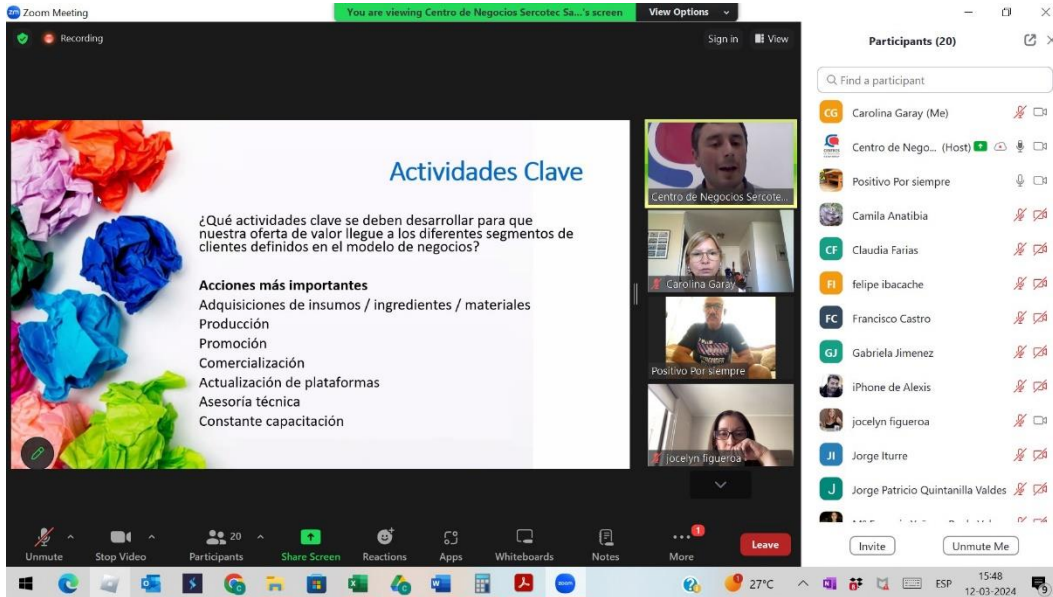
Zoom Meeting

You are viewing Centro de Negocios Sercotec Sa...'s screen

View Options

Recording

Sign in

View

Actividades Clave

¿Qué actividades clave se deben desarrollar para que nuestra oferta de valor llegue a los diferentes segmentos de clientes definidos en el modelo de negocios?

Acciones más importantes
Adquisiciones de insumos / ingredientes / materiales
Producción
Promoción
Comercialización
Actualización de plataformas
Asesoría técnica
Constante capacitación

Centro de Negocios Sercote...

Carolina Garay

Positivo Por siempre

jocelyn figueroa

Participants (20)

Find a participant

CG Carolina Garay (Me)

Centro de Nego... (Host)

Positivo Por siempre

Camila Anatibia

CF Claudia Farias

FI felipe ibacache

FC Francisco Castro

GJ Gabriela Jimenez

iPhone de Alexis

jocelyn figueroa

JI Jorge Iturre

J Jorge Patricio Quintanilla Valdes

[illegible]

Invite

Unmute Me

Unmute

Stop Video

20 Participants

Share Screen

Reactions

Apps

Whiteboards

Notes

1 More

Leave

27°C

ESP

15:48
12-03-2024

9